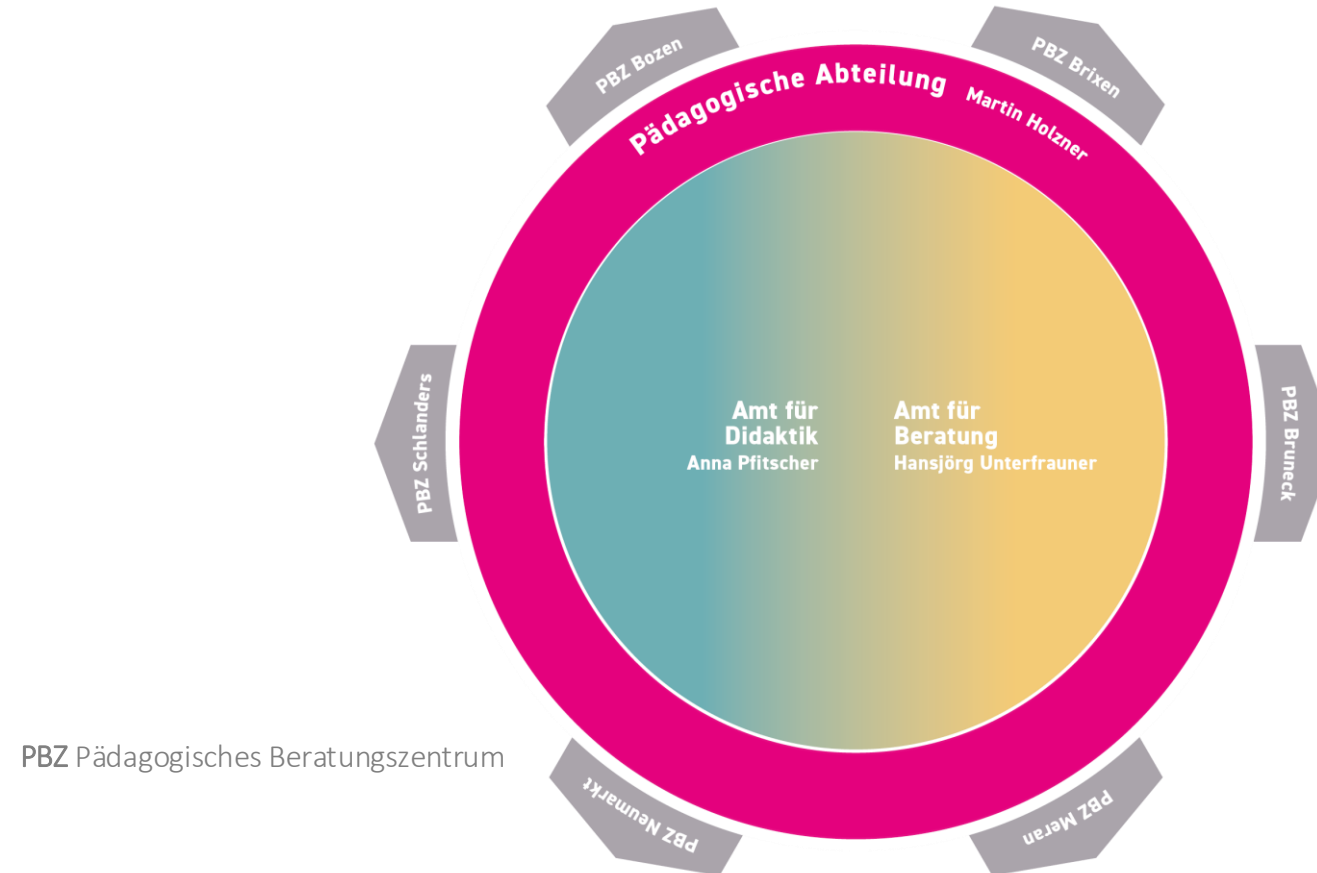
PBZ Bozen

PBZ Brixen

Pädagogische Abteilung Martin Holzner

PBZ Schlanders

Amt für Didaktik
Anna Pfitscher

Amt für Beratung
Hansjörg Unterfrauner

PBZ Bruneck

PBZ Pädagogisches Beratungszentrum

PBZ Neumarkt

PBZ Meran